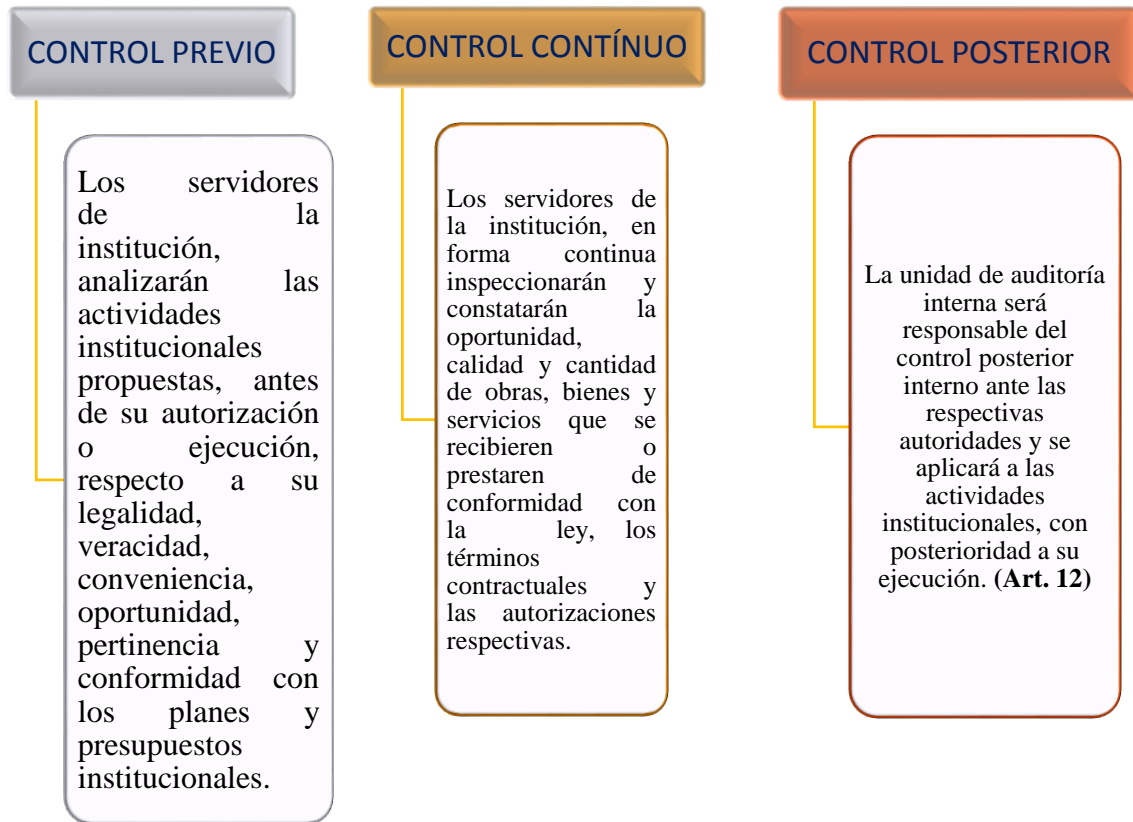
CONTROL PREVIO

Los servidores de la institución, analizarán las actividades institucionales propuestas, antes de su autorización o ejecución, respecto a su legalidad, veracidad, conveniencia, oportunidad, pertinencia y conformidad con los planes y presupuestos institucionales.

CONTROL CONTÍNUO

Los servidores de la institución, en forma continua inspeccionarán y constatarán la oportunidad, calidad y cantidad de obras, bienes y servicios que se recibieren o prestaren de conformidad con la ley, los términos contractuales y las autorizaciones respectivas.

CONTROL POSTERIOR

La unidad de auditoría interna será responsable del control posterior interno ante las respectivas autoridades y se aplicará a las actividades institucionales, con posterioridad a su ejecución. **(Art. 12)**